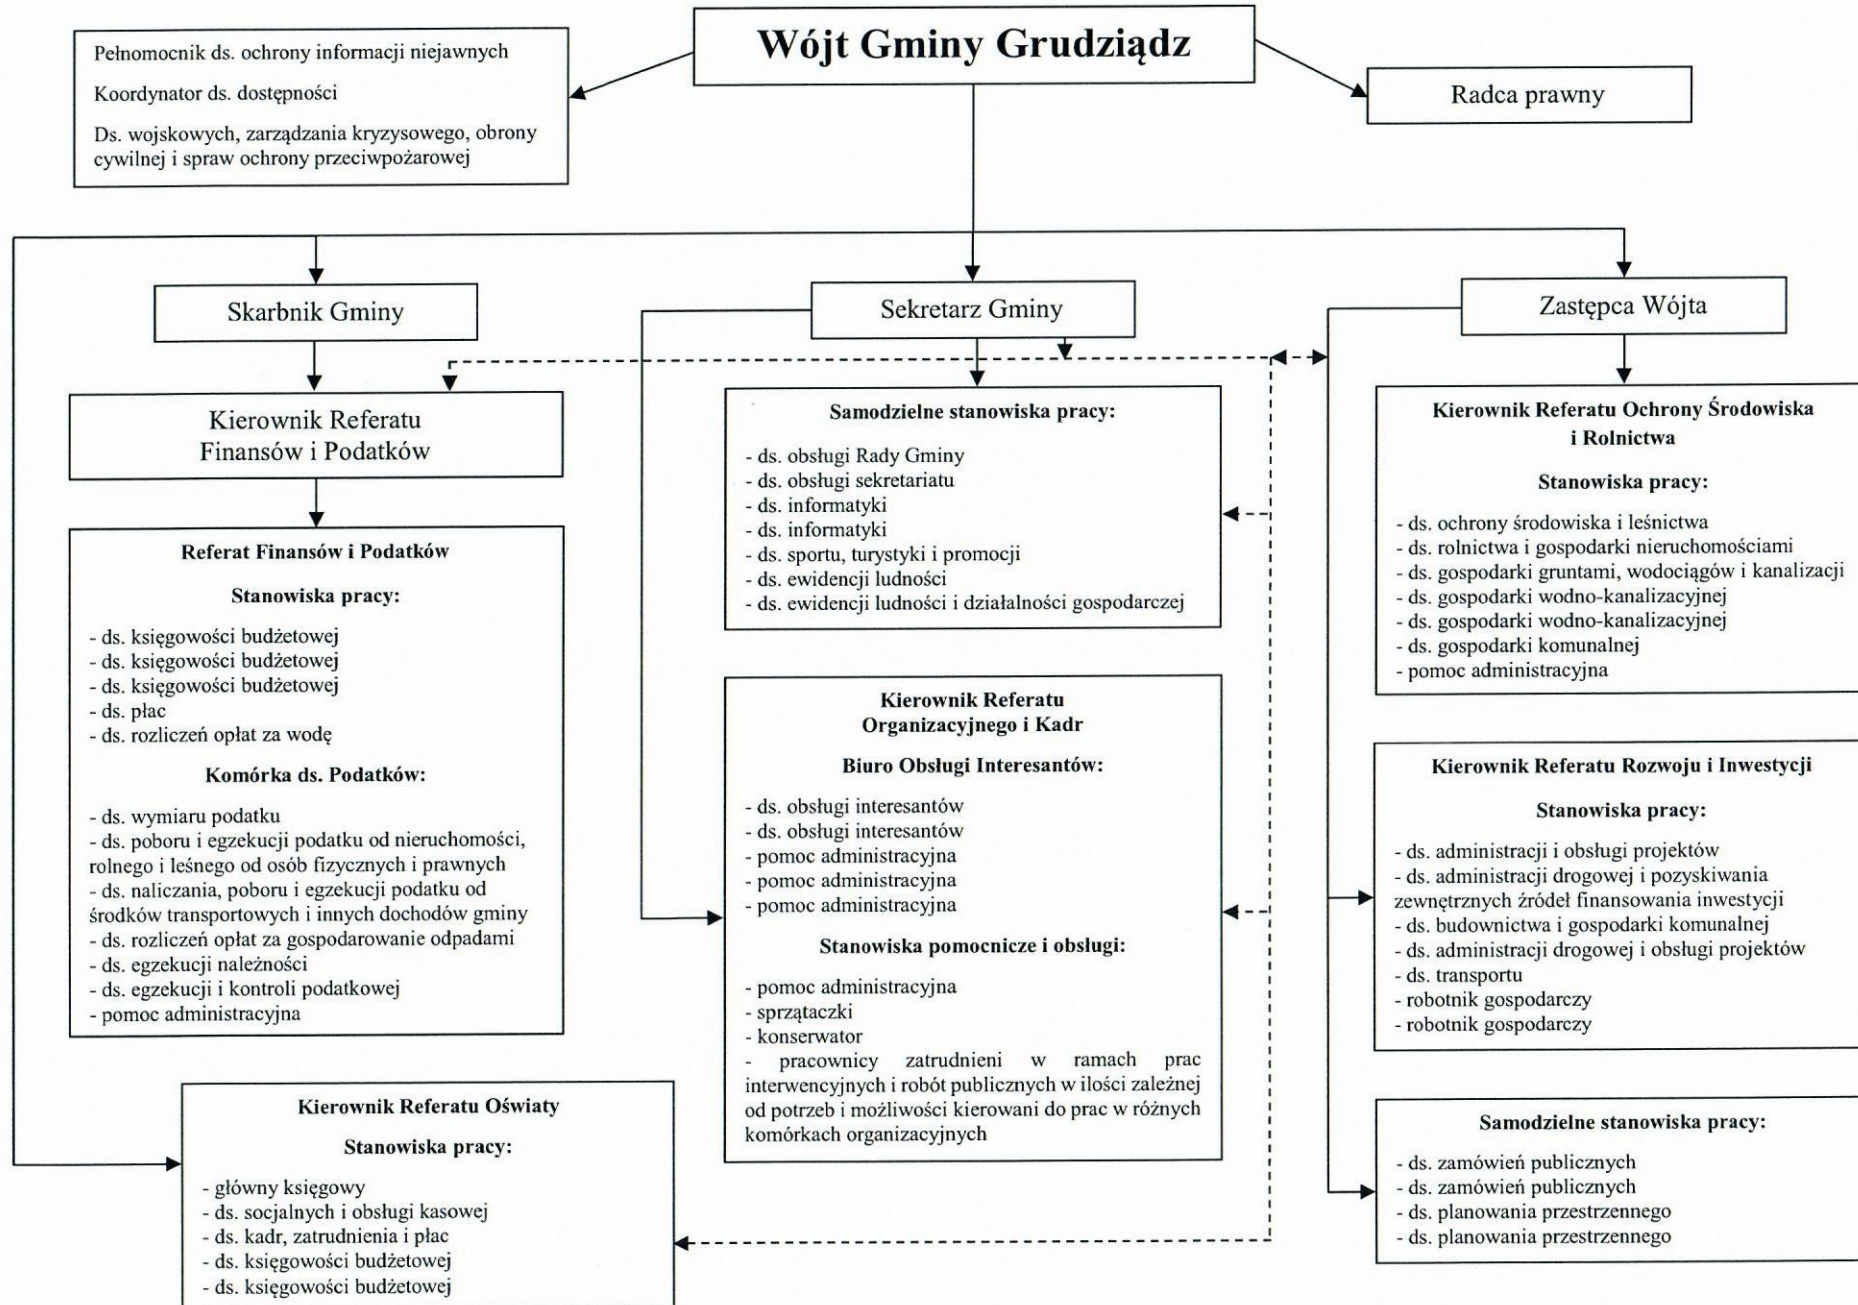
Wójt Gminy Grudziądz

Pełnomocnik ds. ochrony informacji niejawnych

Koordynator ds. dostępności

Ds. wojskowych, zarządzania kryzysowego, obrony cywilnej i spraw ochrony przeciwpożarowej

Radca prawny

Skarbnik Gminy

Sekretarz Gminy

Zastępca Wójta

Kierownik Referatu Finansów i Podatków

Referat Finansów i Podatków

Stanowiska pracy:

- ds. księgowości budżetowej
- ds. księgowości budżetowej
- ds. księgowości budżetowej
- ds. płac
- ds. rozliczeń opłat za wodę

Komórka ds. Podatków:

- ds. wymiaru podatku
- ds. poboru i egzekucji podatku od nieruchomości, rolnego i leśnego od osób fizycznych i prawnych
- ds. naliczania, poboru i egzekucji podatku od środków transportowych i innych dochodów gminy
- ds. rozliczeń opłat za gospodarowanie odpadami
- ds. egzekucji należności
- ds. egzekucji i kontroli podatkowej
- pomoc administracyjna

Samodzielne stanowiska pracy:

- ds. obsługi Rady Gminy
- ds. obsługi sekretariatu
- ds. informatyki
- ds. informatyki
- ds. sportu, turystyki i promocji
- ds. ewidencji ludności
- ds. ewidencji ludności i działalności gospodarczej

Kierownik Referatu Organizacyjnego i Kadr

Biuro Obsługi Interesantów:

- ds. obsługi interesantów
- ds. obsługi interesantów
- pomoc administracyjna
- pomoc administracyjna
- pomoc administracyjna

Stanowiska pomocnicze i obsługi:

- pomoc administracyjna
- sprzątaczki
- konserwator
- pracownicy zatrudnieni w ramach prac interwencyjnych i robót publicznych w ilości zależnej od potrzeb i możliwości kierowani do prac w różnych komórkach organizacyjnych

Kierownik Referatu Ochrony Środowiska i Rolnictwa

Stanowiska pracy:

- ds. ochrony środowiska i leśnictwa
- ds. rolnictwa i gospodarki nieruchomościami
- ds. gospodarki gruntami, wodociągów i kanalizacji
- ds. gospodarki wodno-kanalizacyjnej
- ds. gospodarki wodno-kanalizacyjnej
- ds. gospodarki komunalnej
- pomoc administracyjna

Kierownik Referatu Rozwoju i Inwestycji

Stanowiska pracy:

- ds. administracji i obsługi projektów
- ds. administracji drogowej i pozyskiwania zewnętrznych źródeł finansowania inwestycji
- ds. budownictwa i gospodarki komunalnej
- ds. administracji drogowej i obsługi projektów
- ds. transportu
- robotnik gospodarczy
- robotnik gospodarczy

Samodzielne stanowiska pracy:

- ds. zamówień publicznych
- ds. zamówień publicznych
- ds. planowania przestrzennego
- ds. planowania przestrzennego

Kierownik Referatu Oświaty

Stanowiska pracy:

- główny księgowy
- ds. socjalnych i obsługi kasowej
- ds. kadr, zatrudnienia i płac
- ds. księgowości budżetowej
- ds. księgowości budżetowej